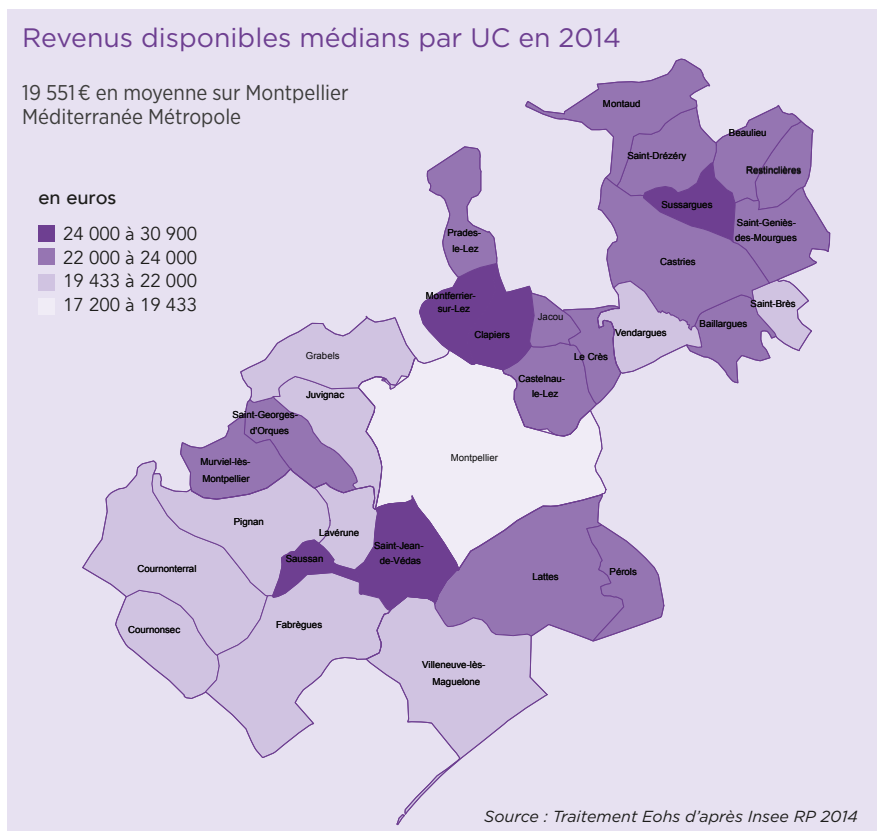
Revenus disponibles médians par UC en 2014

19 551€ en moyenne sur Montpellier Méditerranée Métropole

en euros
24 000 à 30 900
22 000 à 24 000
19 433 à 22 000
17 200 à 19 433

Montaud
Beaulieu
Saint-Drézéry
Restinclières
Sussargues
Saint-Geniès-des-Mourgues
Castries
Prades-le-Lez
Saint-Brès
Montferrier-sur-Lez
Jacou
Clapiers
Vendargues
Baillargues
Le Crès
Grabels
Castelnau-le-Lez
Juvignac
Saint-Georges-d'Orques
Montpellier
Murviel-lès-Montpellier
Pignan
Lavérune
Saint-Jean-de-Védas
Saussan
Cournonterral
Lattes
Pérols
Cournonsec
Fabrègues
Villeneuve-lès-Maguelone

Source : Traitement Eohs d'après Insee RP 2014